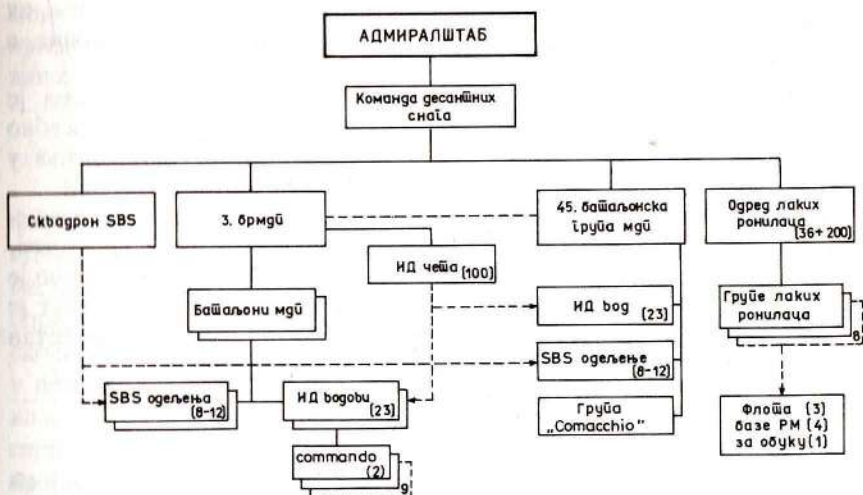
АДМИРАЛШТАБ

Команда десантних снага

Скадрон SBS

3. брмд

45. батаљонска група мд

Одред лаких ронилаца (36+200)

ИД чета (100)

Батаљони мд

ИД вод (23)

Групе лаких ронилаца

8

SBS одељење (8-12)

SBS одељења (8-12)

ИД водови (23)

Група „Comacchio"

Флота (3) базе РМ (4) за обуку (1)

commando (2)

9